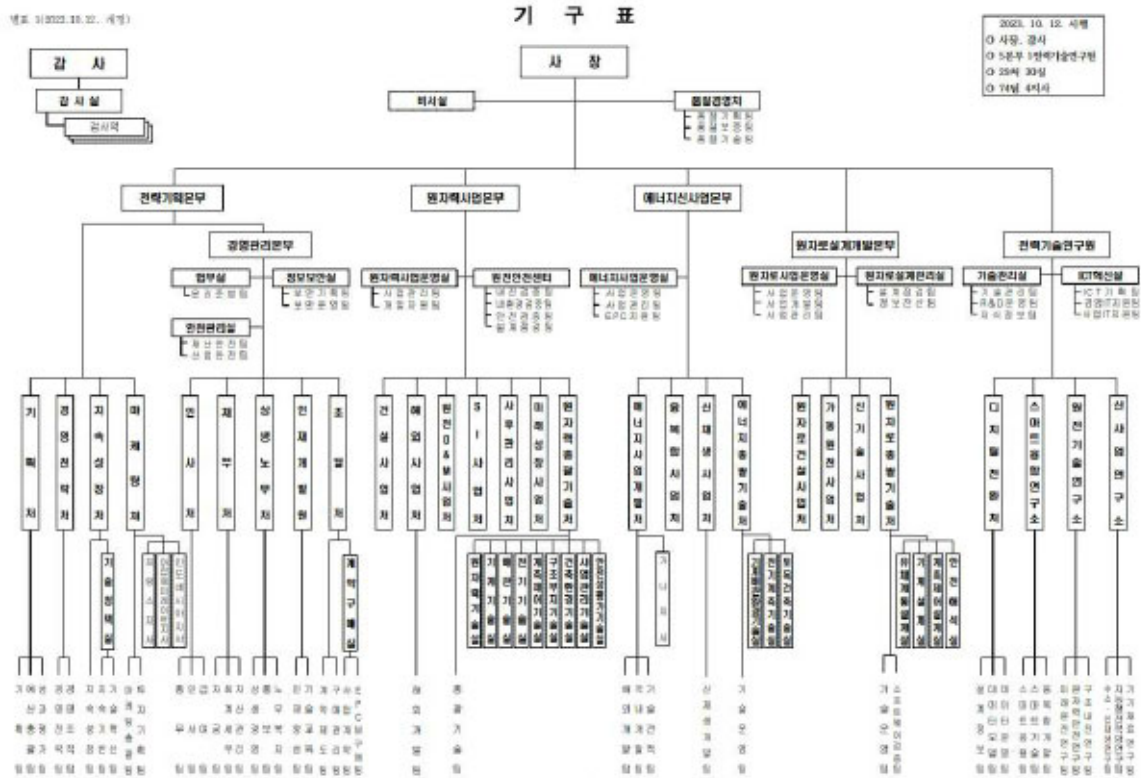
별표 1(2023.10.12. 개정)

기 구 표

2023. 10. 12. 시행
○ 사장, 감사
○ 5본부 1원자력기술연구원
○ 25처 30실
○ 74팀 4지사

감 사

감 사 실

감사역

사 장

비서실

품질경영처
품질기획팀
품질보증팀
품질기술팀

전략기획본부

원자력사업본부

에너지신사업본부

원자로설계개발본부

원자력기술연구원

경영관리본부

법무실
법무준법팀

정보보안실
보안기획팀
보안운영팀

안전관리실
재난안전팀
산업안전팀

원자력사업운영실
사업관리팀
계약관리팀

원전안전센터
대관협력팀
내환경검증팀
안전관리팀
설계검증팀

에너지사업운영실
사업관리팀
사업관리팀
EPC지원팀

원자로사업운영실
사업관리팀
사업개발팀
사업관리팀

원자로설계관리실
설계품질팀
정보전산팀

기술관리실
기술관리팀
R&D관리팀
지식경영팀

ICT혁신실
ICT기획팀
경영IT지원팀
사업IT지원팀

기획처

경영전략처

지속성장처

미래혁신처

인사처

재무처

상생노무처

인재개발원

조달처

건설사업처

해외사업처

원전O&M사업처

SI사업처

사후관리사업처

미래성장사업처

원자력종합기술처

에너지사업개발처

융복합사업처

신재생사업처

에너지종합기술처

원자로건설사업처

가동원전사업처

신기술사업처

원자로종합기술처

디지털전환처

스마트공항연구소

원전기술연구소

신사업연구소

기술정책실

계약구매실

원자력기술실

기계설계실

배관설계실

전기기술실

계측제어기술실

구조부지기술실

건축토목기술실

사업관리기술실

원전방재기기술실

기술지원실

유체계통설계실

기계설계실

계측제어설계실

안전해석실

경영기획팀
기획조정팀
전략팀
경영평가팀
기술평가팀
성과관리팀

해외개발팀

종합기술팀

상생개발팀

기술운영팀

기술운영팀

소형원자로연구팀
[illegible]